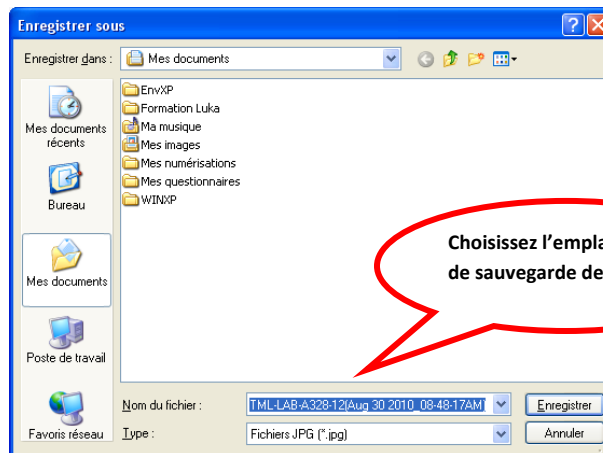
Enregistrer sous

Enregistrer dans : Mes documents

Mes documents récents

Bureau

Mes documents

Poste de travail

Favoris réseau

EnvXP
Formation Luka
Ma musique
Mes images
Mes numérisations
Mes questionnaires
WINXP

Choisissez l'empla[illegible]
de sauvegarde de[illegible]

Nom du fichier : TML-LAB-A328-12|Aug 30 2010_08-48-17AM|

Type : Fichiers JPG (*.jpg)

Enregistrer

Annuler